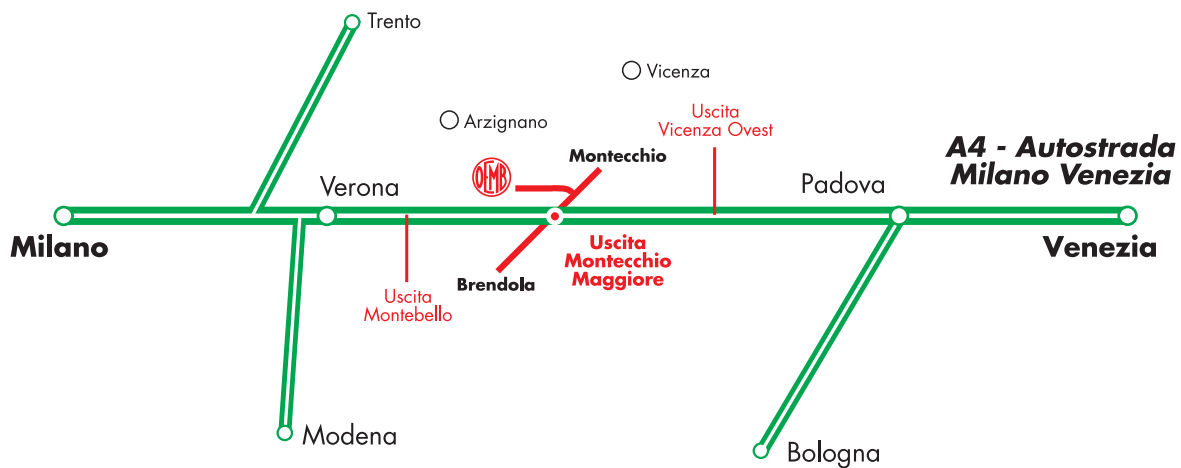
Trento

Vicenza

Arzignano

Uscita
Vicenza Ovest

A4 - Autostrada
Milano Venezia

OEMB

Montecchio

Verona

Padova

Milano

Venezia

Uscita
Montecchio
Maggiore

Brendola

Uscita
Montebello

Modena

Bologna